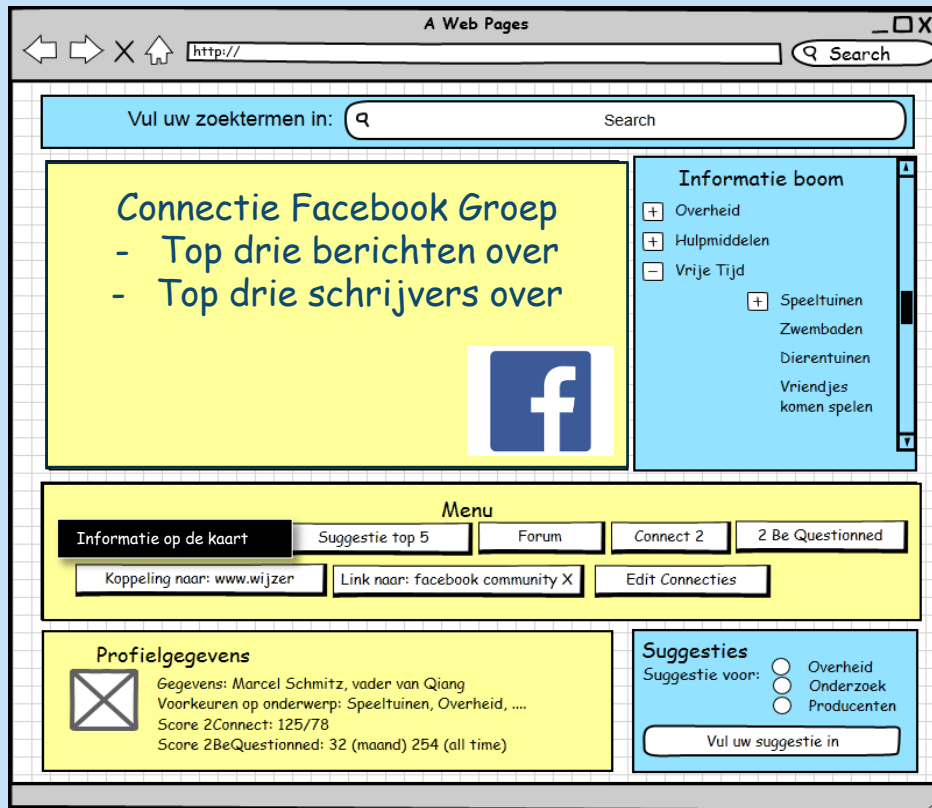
A Web Pages

http://

Search

Vul uw zoektermen in:

Search

Connectie Facebook Groep
- Top drie berichten over
- Top drie schrijvers over

f

Informatie boom

Overheid

Hulpmiddelen

Vrije Tijd

Speeltuinen

Zwembaden

Dierentuinen

Vriendjes komen spelen

Menu

Informatie op de kaart

Suggestie top 5

Forum

Connect 2

2 Be Questionned

Koppeling naar: www.wijzer

Link naar: facebook community X

Edit Connecties

Profielgegevens

Gegevens: Marcel Schmitz, vader van Qiang
Voorkeuren op onderwerp: Speeltuinen, Overheid, ....
Score 2Connect: 125/78
Score 2BeQuestionned: 32 (maand) 254 (all time)

Suggesties

Suggestie voor:

Overheid

Onderzoek

Producenten

Vul uw suggestie in